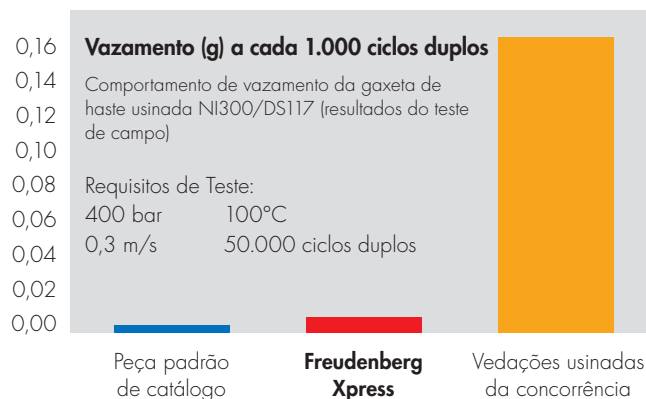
0,16
0,14
0,12
0,10
0,08
0,06
0,04
0,02
0,00

Vazamento (g) a cada 1.000 ciclos duplos

Comportamento de vazamento da gaxeta de haste usinada NI300/DS117 (resultados do teste de campo)

Requisitos de Teste:
400 bar 100°C
0,3 m/s 50.000 ciclos duplos

Peça padrão de catálogo

Freudenberg Xpress

Vedações usinadas da concorrência